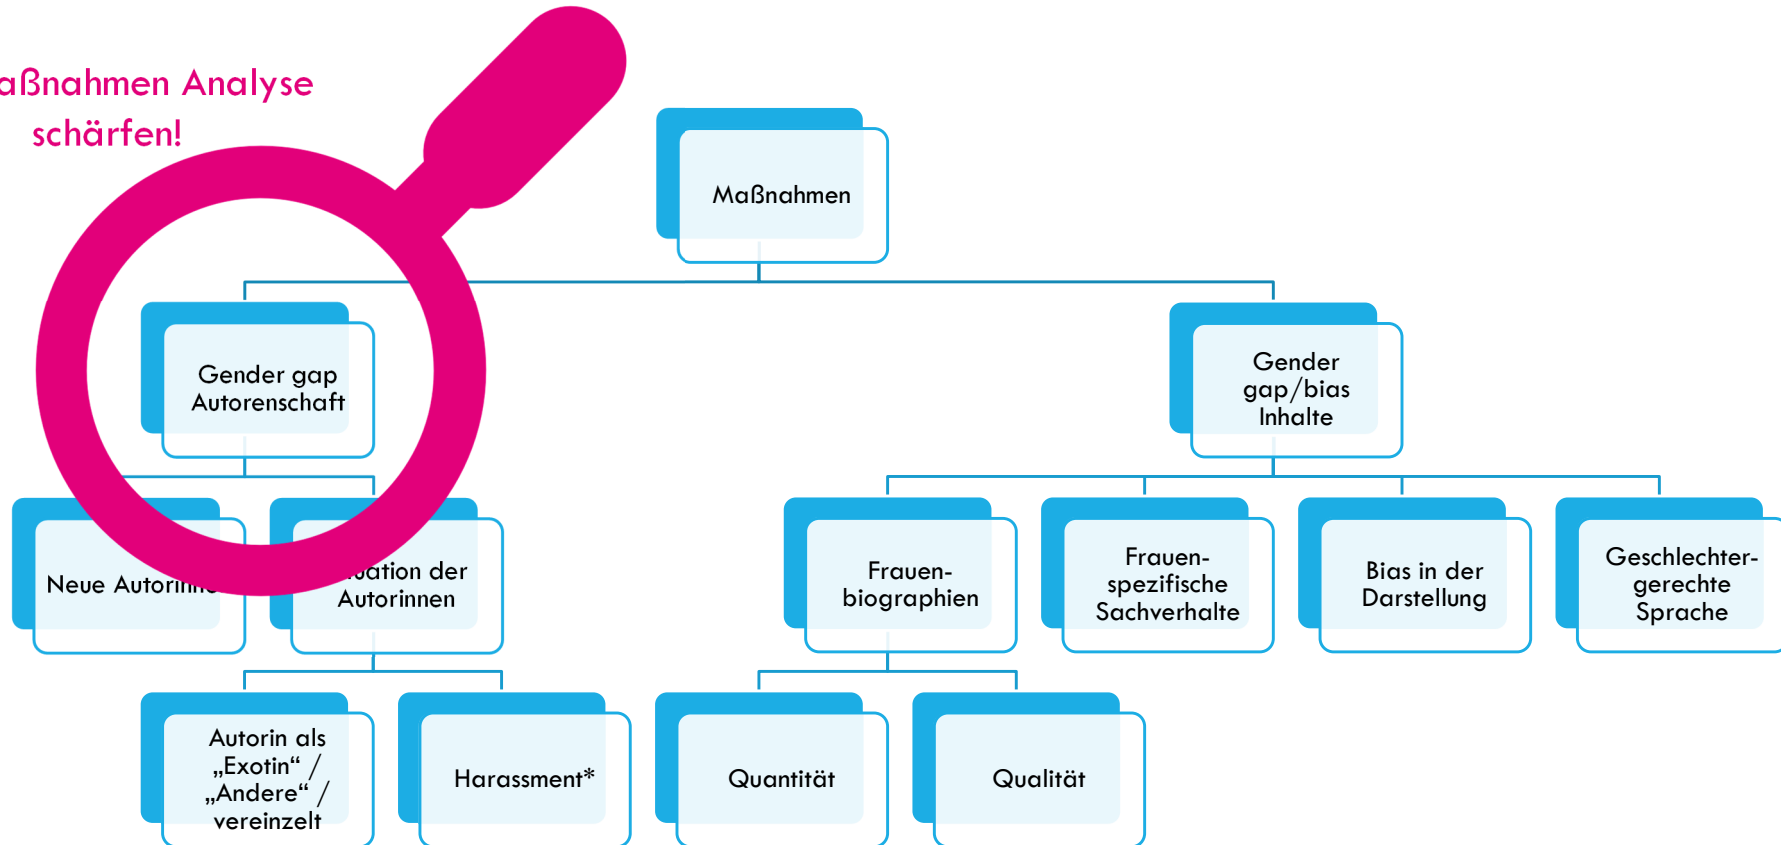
aßnahmen Analyse schärfen!

Maßnahmen

Gender gap Autorenschaft

Gender gap/bias Inhalte

Neue Autorin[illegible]

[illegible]uation der Autorinnen

Frauenbiographien

Frauenspezifische Sachverhalte

Bias in der Darstellung

Geschlechtergerechte Sprache

Autorin als „Exotin“ / „Andere“ / vereinzelt

Harassment*

Quantität

Qualität